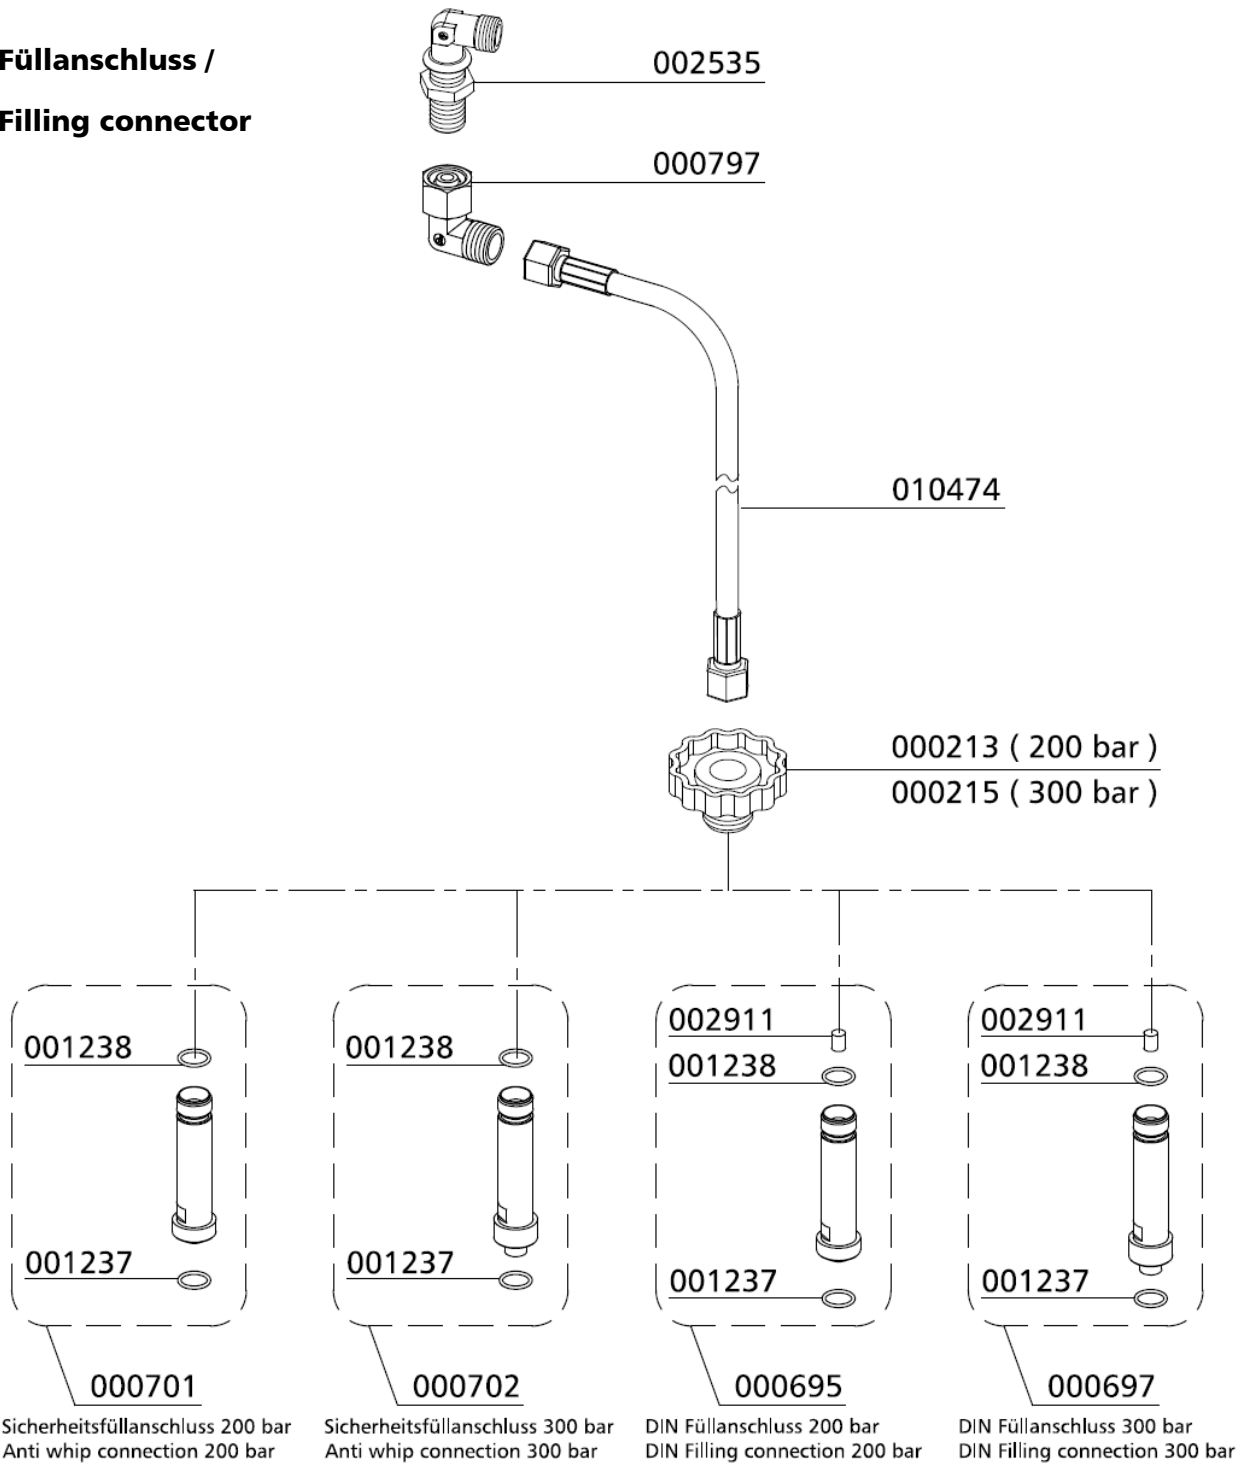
Füllanschluss /

Filling connector

002535

000797

010474

000213 ( 200 bar )
000215 ( 300 bar )

001238

001237

000701

Sicherheitsfüllanschluss 200 bar
Anti whip connection 200 bar

001238

001237

000702

Sicherheitsfüllanschluss 300 bar
Anti whip connection 300 bar

002911
001238

001237

000695

DIN Füllanschluss 200 bar
DIN Filling connection 200 bar

002911
001238

001237

000697

DIN Füllanschluss 300 bar
DIN Filling connection 300 bar